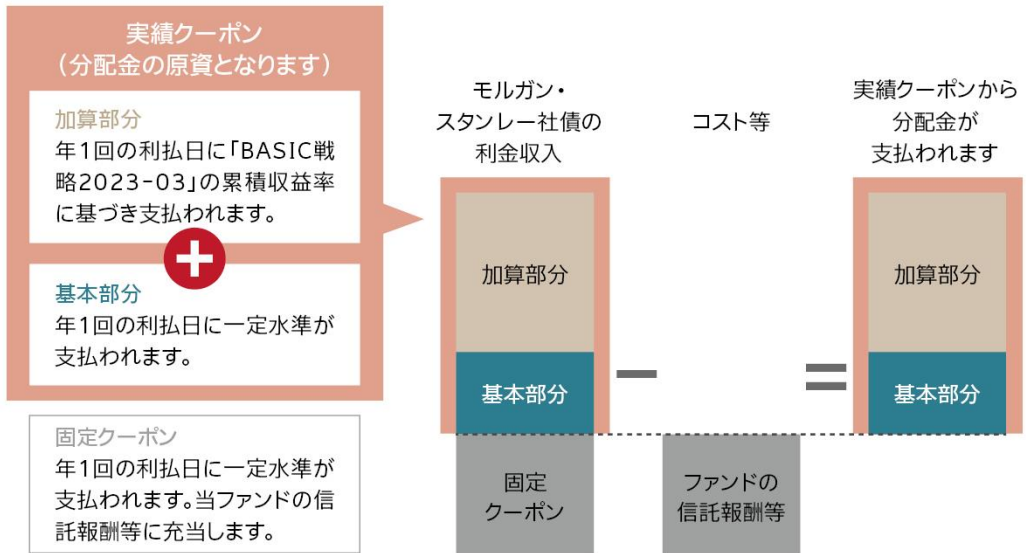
実績クーポン
（分配金の原資となります）

加算部分
年1回の利払日に「BASIC戦略2023-03」の累積収益率に基づき支払われます。

基本部分
年1回の利払日に一定水準が支払われます。

固定クーポン
年1回の利払日に一定水準が支払われます。当ファンドの信託報酬等に充当します。

モルガン・スタンレー社債の利金収入

加算部分

基本部分

固定クーポン

コスト等

ファンドの信託報酬等

実績クーポンから分配金が支払われます

加算部分

基本部分